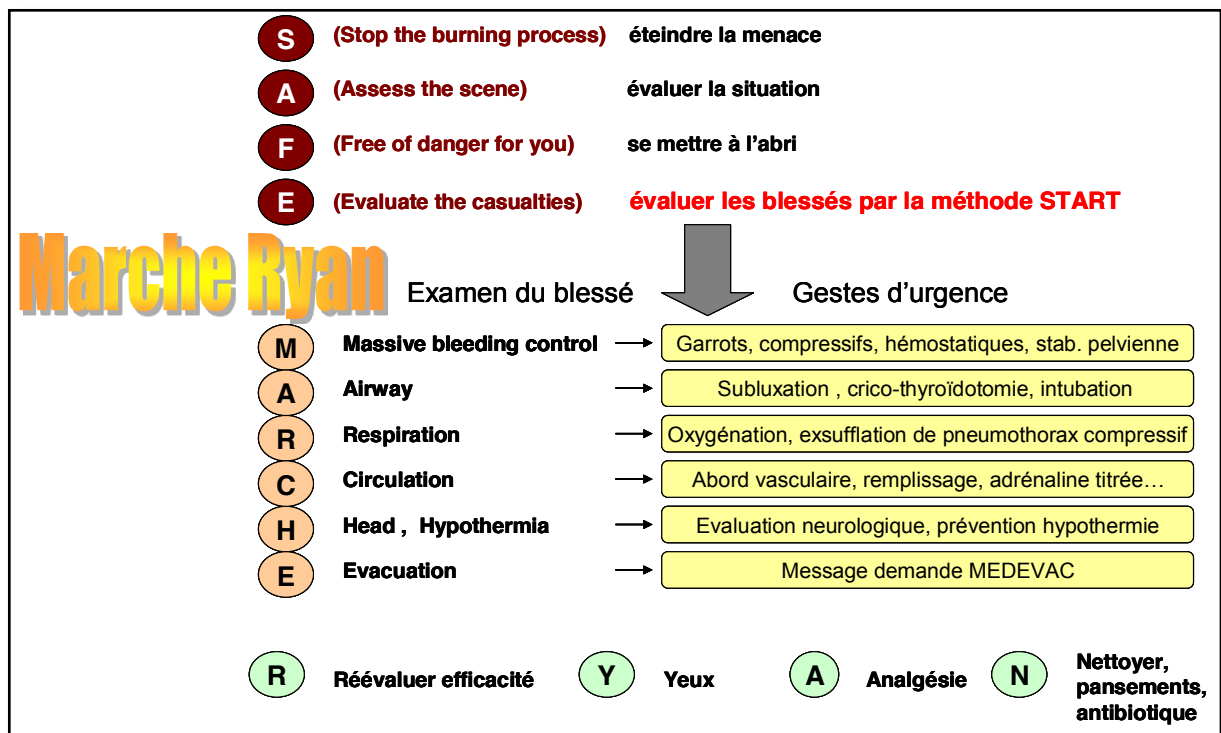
S (Stop the burning process) éteindre la menace

A (Assess the scene) évaluer la situation

F (Free of danger for you) se mettre à l'abri

E (Evaluate the casualties) évaluer les blessés par la méthode START

Marche Ryan

Examen du blessé

Gestes d'urgence

M Massive bleeding control → Garrots, compressifs, hémostatiques, stab. pelvienne

A Airway → Subluxation , crico-thyroïdotomie, intubation

R Respiration → Oxygénation, exsufflation de pneumothorax compressif

C Circulation → Abord vasculaire, remplissage, adrénaline titrée…

H Head , Hypothermia → Evaluation neurologique, prévention hypothermie

E Evacuation → Message demande MEDEVAC

R Réévaluer efficacité

Y Yeux

A Analgésie

N Nettoyer, pansements, antibiotique